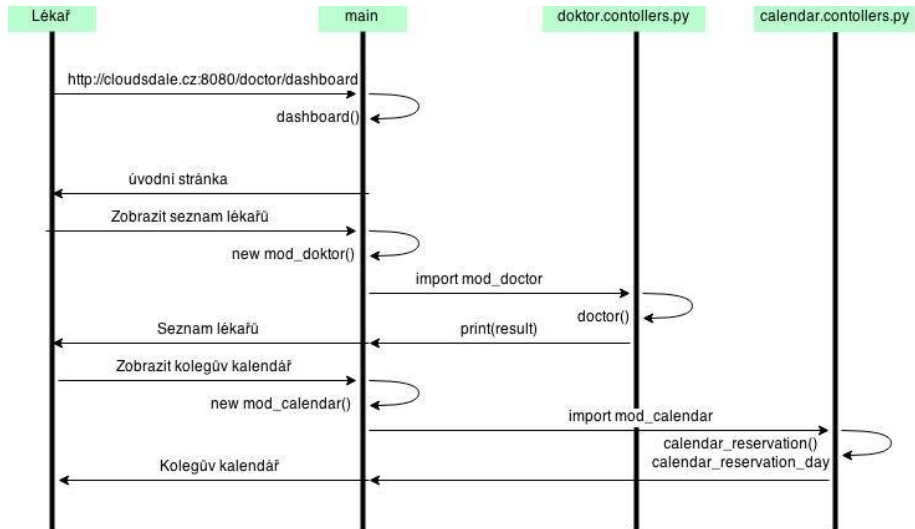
Lékař

main

doktor.contollers.py

calendar.contollers.py

http://cloudsdale.cz:8080/doctor/dashboard

dashboard()

úvodní stránka

Zobrazit seznam lékařů

new mod_doktor()

import mod_doctor

doctor()

Seznam lékařů

print(result)

Zobrazit kolegův kalendář

new mod_calendar()

import mod_calendar

calendar_reservation()
calendar_reservation_day

Kolegův kalendář